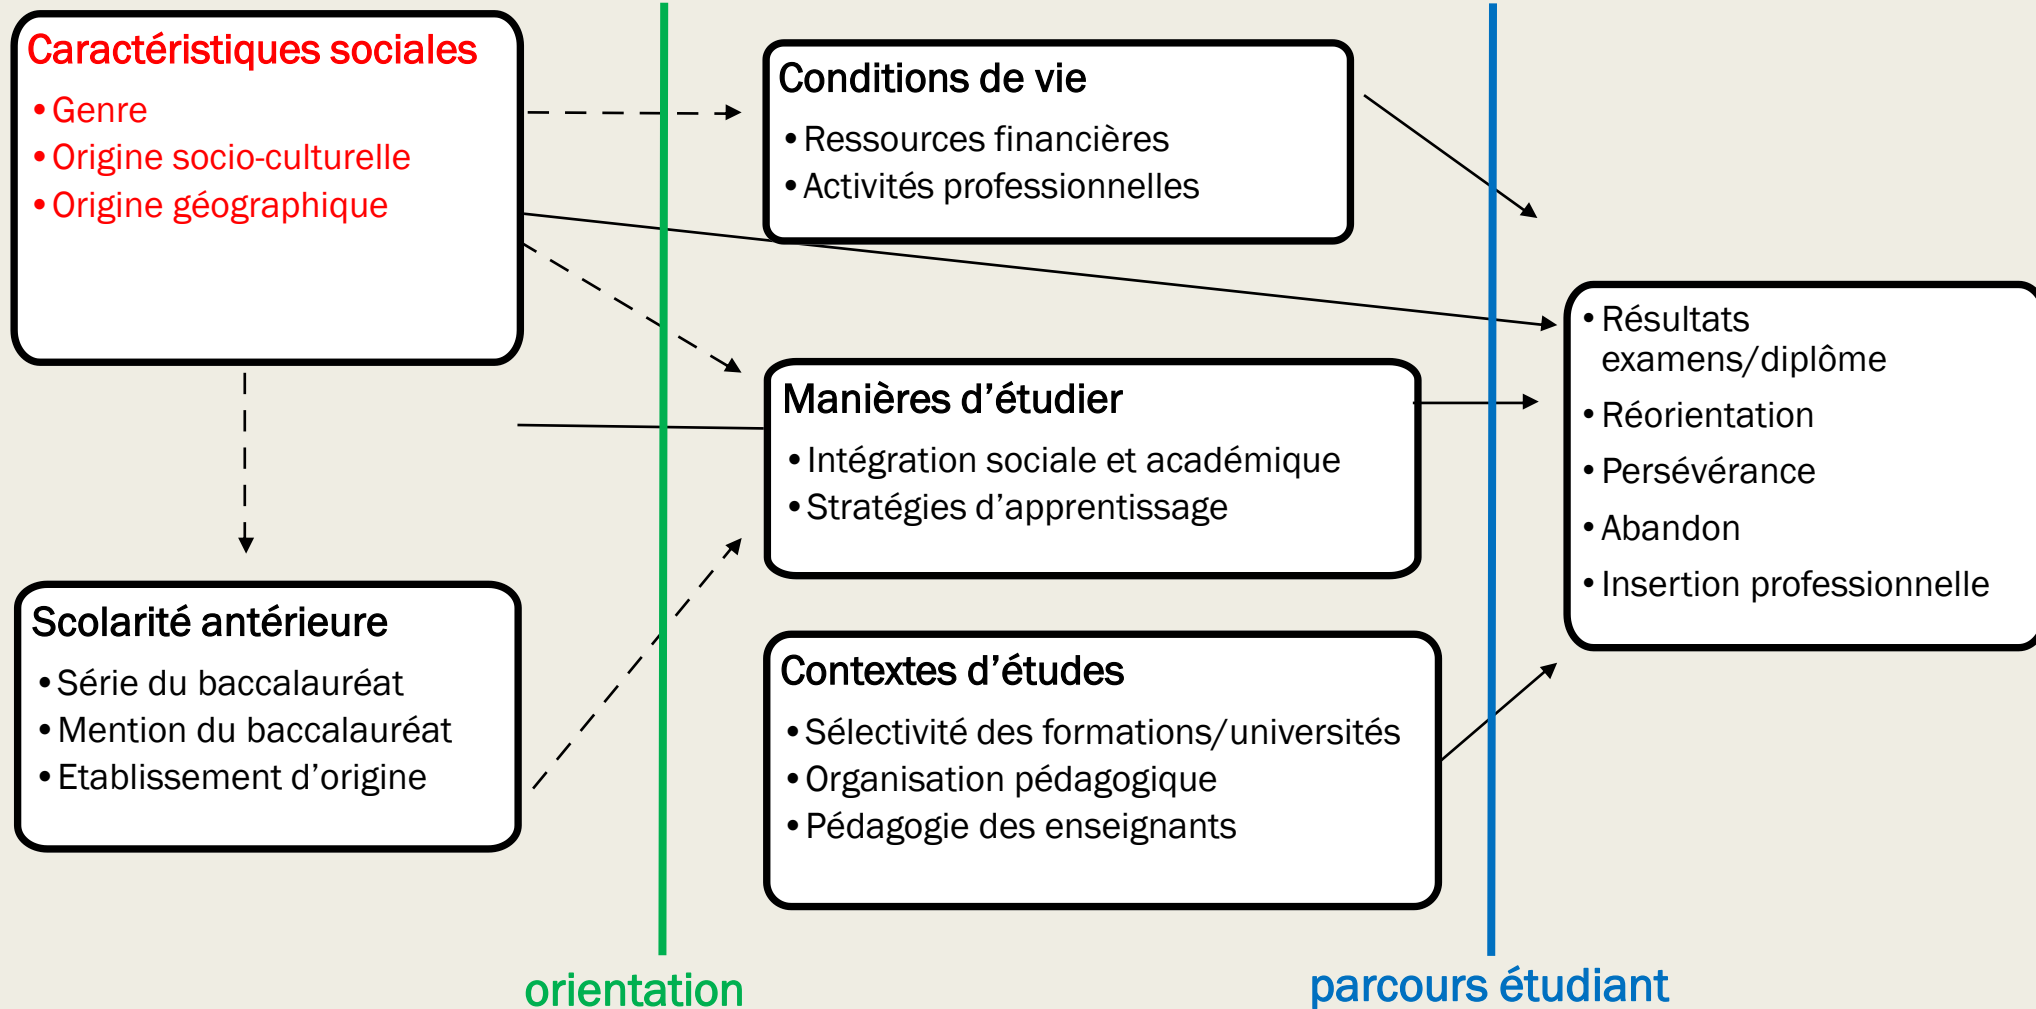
Caractéristiques sociales
• Genre
• Origine socio-culturelle
• Origine géographique

Conditions de vie
• Ressources financières
• Activités professionnelles

Manières d'étudier
• Intégration sociale et académique
• Stratégies d'apprentissage

Scolarité antérieure
• Série du baccalauréat
• Mention du baccalauréat
• Etablissement d'origine

Contextes d'études
• Sélectivité des formations/universités
• Organisation pédagogique
• Pédagogie des enseignants

• Résultats examens/diplôme
• Réorientation
• Persévérance
• Abandon
• Insertion professionnelle

orientation

parcours étudiant